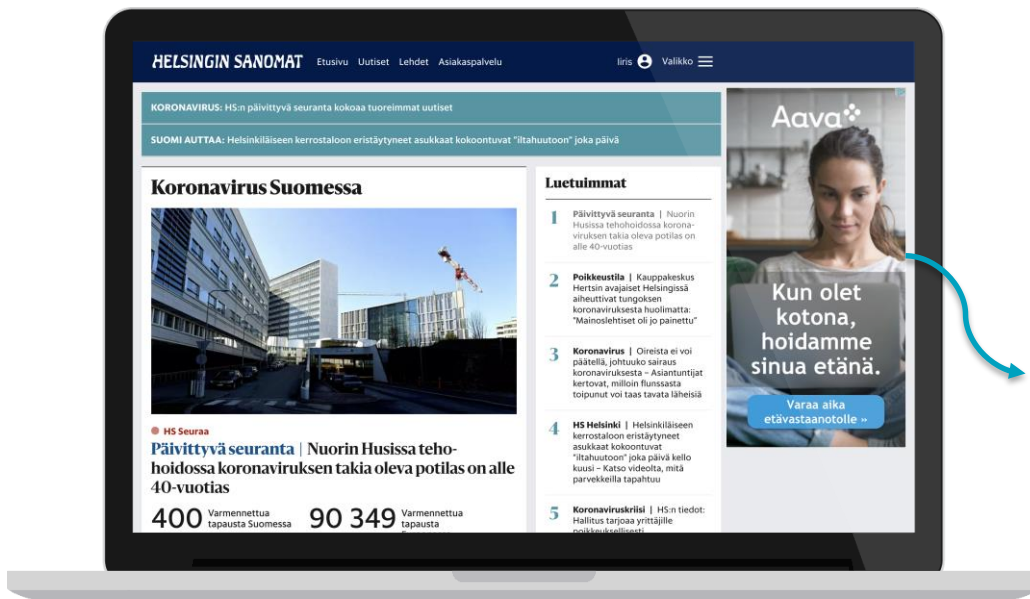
HELSINGIN SANOMAT Etusivu Uutiset Lehdet Asiakaspalvelu

Iiris Valikko

KORONAVIRUS: HS:n päivittyvä seuranta kokoaa tuoreimmat uutiset

SUOMI AUTTAA: Helsinkiläiseen kerrostaloon eristäytyneet asukkaat kokoontuvat "iltahuutoon" joka päivä

Koronavirus Suomessa

HS Seuraa

Päivittyvä seuranta | Nuorin Husissa tehohoidossa koronaviruksen takia oleva potilas on alle 40-vuotias

400 Varmennettua tapausta Suomessa 90 349 Varmennettua tapausta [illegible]

Luetuimmat

1 Päivittyvä seuranta | Nuorin Husissa tehohoidossa koronaviruksen takia oleva potilas on alle 40-vuotias

2 Poikkeustila | Kauppakeskus Hertsin avajaiset Helsingissä aiheuttivat tungoksen koronaviruksesta huolimatta: "Mainoslehtiset oli jo painettu"

3 Koronavirus | Oireista ei voi päätellä, johtuuko sairaus koronaviruksesta – Asiantuntijat kertovat, milloin flunssasta toipunut voi taas tavata läheisiä

4 HS Helsinki | Helsinkiläiseen kerrostaloon eristäytyneet asukkaat kokoontuvat "iltahuutoon" joka päivä kello kuusi – Katso videolta, mitä parvekkeilla tapahtuu

5 Koronaviruskriisi | HS:n tiedot: Hallitus tarjoaa yrittäjille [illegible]

Aava

Kun olet kotona, hoidamme sinua etänä.

Varaa aika etävastaanotolle »